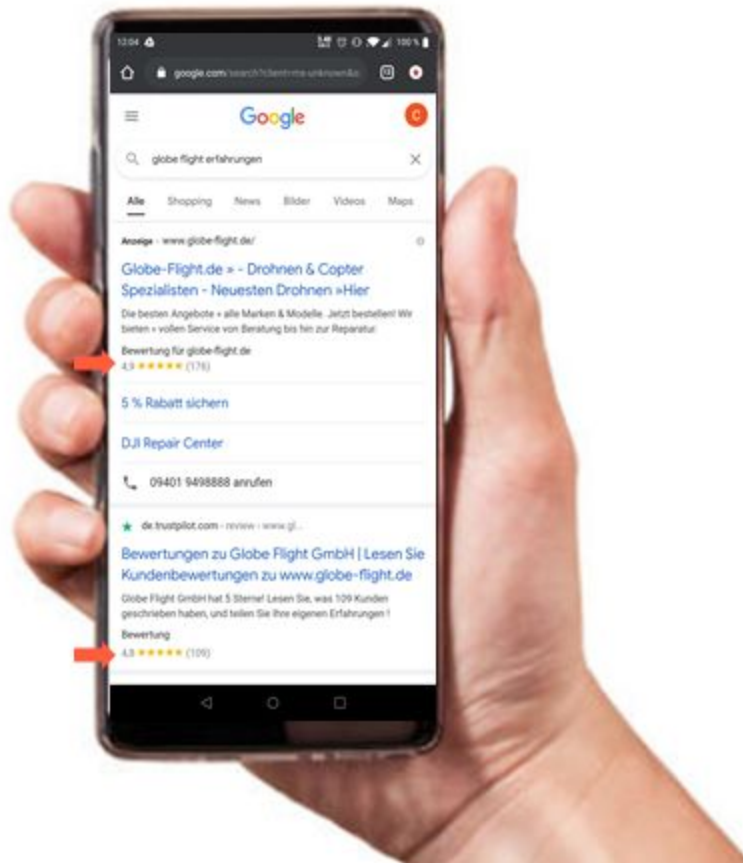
12:04 100 %

google.com/search?client=ms-unknown&

Google

C

globe flight erfahrungen

Alle Shopping News Bilder Videos Maps

Anzeige · www.globe-flight.de/

Globe-Flight.de » - Drohnen & Copter Spezialisten - Neuesten Drohnen »Hier

Die besten Angebote » alle Marken & Modelle. Jetzt bestellen! Wir bieten » vollen Service von Beratung bis hin zur Reparatur.

Bewertung für globe-flight.de

4,9 ★★★★★ (176)

5 % Rabatt sichern

DJI Repair Center

09401 9498888 anrufen

de.trustpilot.com › review › www.gl...

Bewertungen zu Globe Flight GmbH | Lesen Sie Kundenbewertungen zu www.globe-flight.de

Globe Flight GmbH hat 5 Sterne! Lesen Sie, was 109 Kunden geschrieben haben, und teilen Sie Ihre eigenen Erfahrungen !

Bewertung

4,8 ★★★★★ (109)